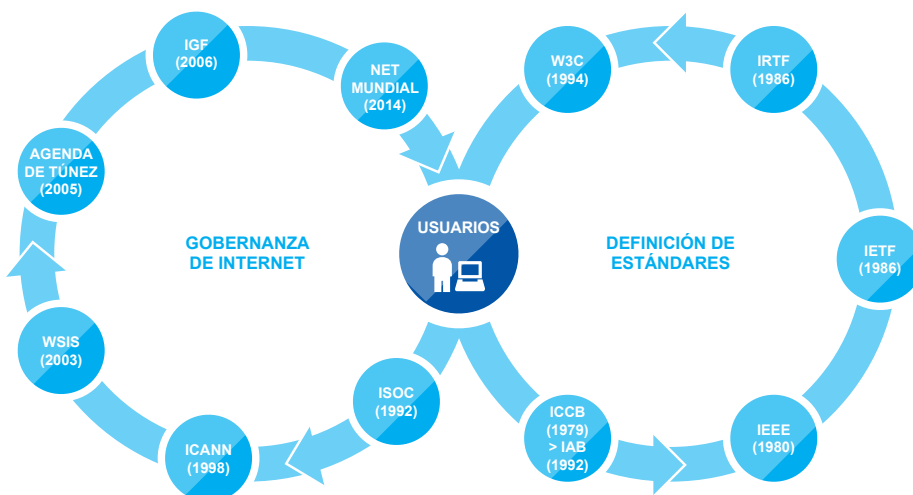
IGF (2006)

NET MUNDIAL (2014)

AGENDA DE TÚNEZ (2005)

GOBERNANZA DE INTERNET

WSIS (2003)

ICANN (1998)

ISOC (1992)

USUARIOS

W3C (1994)

IRTF (1986)

DEFINICIÓN DE ESTÁNDARES

IETF (1986)

IEEE (1980)

ICCB (1979) > IAB (1992)